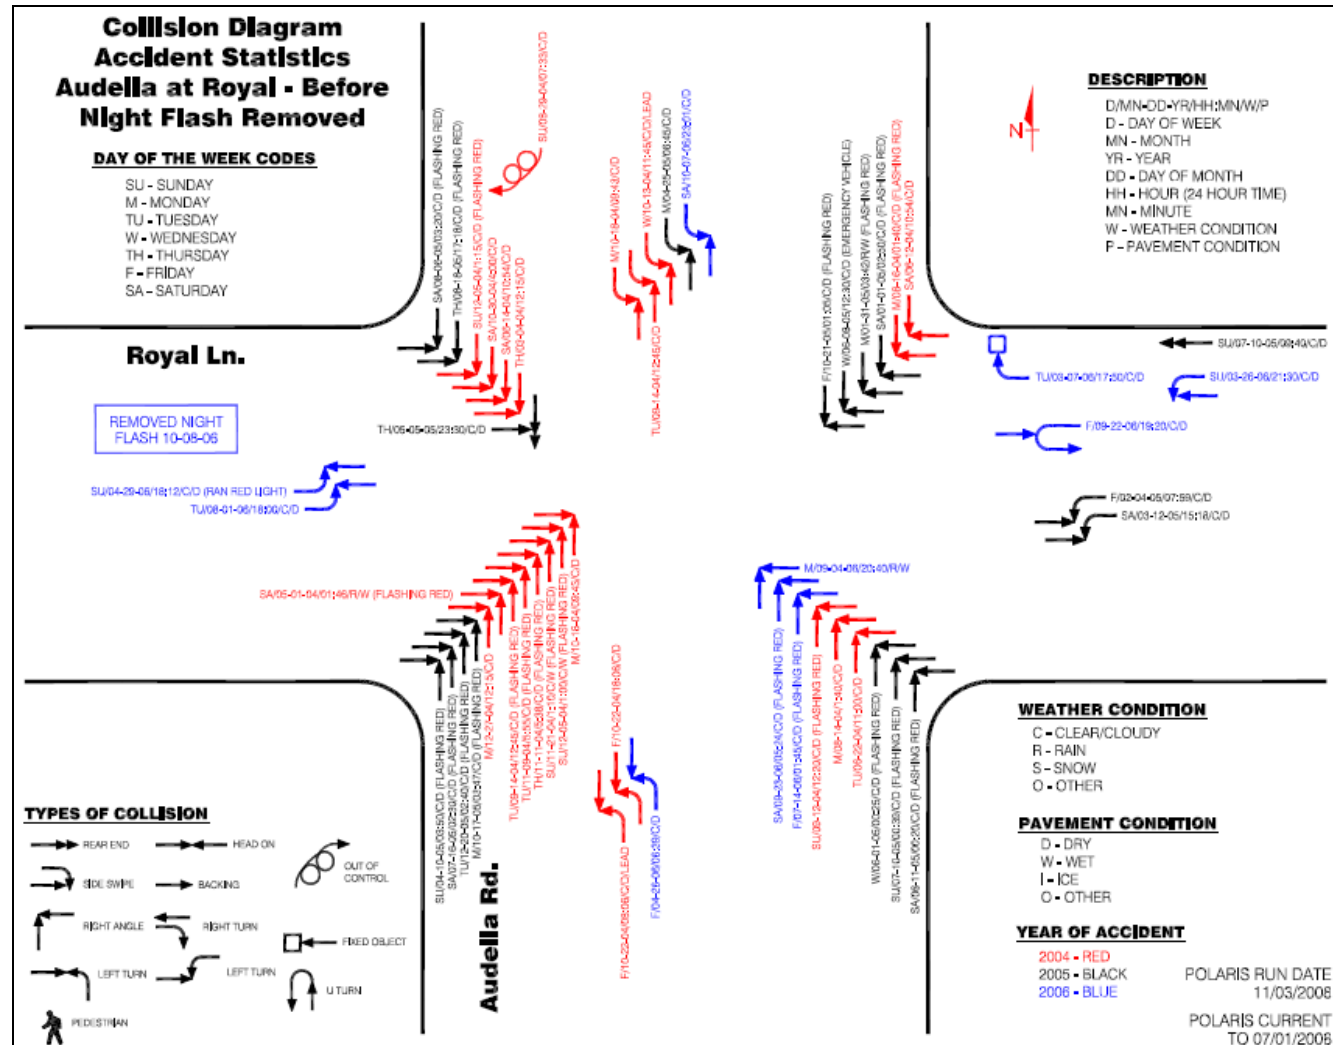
Collision Diagram
Accident Statistics
Audella at Royal - Before
Night Flash Removed

DAY OF THE WEEK CODES
SU - SUNDAY
M - MONDAY
TU - TUESDAY
W - WEDNESDAY
TH - THURSDAY
F - FRIDAY
SA - SATURDAY

Royal Ln.

REMOVED NIGHT FLASH 10-08-06

SU/04-29-06/18:12/C/D (RAN RED LIGHT)
TU/08-01-06/18:00/C/D

SA/08-06-05/03:20/C/D (FLASHING RED)
TH/08-18-05/12:18/C/D (FLASHING RED)
SU/11-05-04/11:15/C/D (FLASHING RED)
SU/08-29-04/07:33/C/D
SU/10-30-04/04:00/C/D
SA/06-14-04/10:54/C/D
TH/09-09-04/12:15/C/D
TH/05-05-05/23:30/C/D

M/10-18-04/09:43/C/D
W/10-13-04/11:45/C/D/LEAD
M/04-25-05/08:45/C/D
SU/10-07-06/23:51/C/D
TU/08-14-04/12:45/C/D

F/10-21-05/01:26/C/D (FLASHING RED)
W/06-05/12:30/C/D (EMERGENCY VEHICLE)
M/01-31-05/03:40/R/W (FLASHING RED)
SA/01-01-05/02:50/C/D (FLASHING RED)
M/08-16-04/01:40/C/D (FLASHING RED)
SA/06-12-04/10:54/C/D

DESCRIPTION
D/MN-DD-YR/HH:MN/W/P
D - DAY OF WEEK
MN - MONTH
YR - YEAR
DD - DAY OF MONTH
HH - HOUR (24 HOUR TIME)
MN - MINUTE
W - WEATHER CONDITION
P - PAVEMENT CONDITION

N

SU/07-10-05/08:40/C/D
TU/03-07-06/17:50/C/D
SU/03-26-06/21:30/C/D
F/09-22-06/18:20/C/D
F/02-04-05/07:59/C/D
SA/03-12-05/15:18/C/D

SA/05-01-04/01:46/R/W (FLASHING RED)
SU/04-10-05/03:50/C/D (FLASHING RED)
SA/07-16-05/02:50/C/D (FLASHING RED)
TU/12-20-05/02:40/C/D (FLASHING RED)
M/10-17-05/03:47/C/D (FLASHING RED)
M/12-27-04/12:15/C/D
TU/09-14-04/12:45/C/D (FLASHING RED)
TU/11-09-04/15:30/C/D (FLASHING RED)
TH/11-11-04/02:08/C/D (FLASHING RED)
SU/11-21-04/11:16/C/W (FLASHING RED)
SU/12-05-04/11:00/C/W (FLASHING RED)
M/10-18-04/08:45/C/D

F/10-22-04/18:08/C/D
F/10-22-04/08:08/C/D/LEAD
F/04-28-06/08:39/C/D

M/09-04-06/20:40/R/W
SA/08-26-06/05:24/C/D (FLASHING RED)
F/07-14-06/01:45/C/D (FLASHING RED)
SU/08-18-04/12:30/C/D (FLASHING RED)
M/08-16-04/11:30/C/D
TU/09-28-04/11:20/C/D
W/06-01-05/00:25/C/D (FLASHING RED)
SU/07-10-05/02:30/C/D (FLASHING RED)
SA/06-11-05/06:20/C/D (FLASHING RED)

Audella Rd.

TYPES OF COLLISION
REAR END
HEAD ON
OUT OF CONTROL
SIDE SWIPE
BACKING
RIGHT ANGLE
RIGHT TURN
FIXED OBJECT
LEFT TURN
LEFT TURN
U TURN
PEDESTRIAN

WEATHER CONDITION
C - CLEAR/CLOUDY
R - RAIN
S - SNOW
O - OTHER

PAVEMENT CONDITION
D - DRY
W - WET
I - ICE
O - OTHER

YEAR OF ACCIDENT
2004 - RED
2005 - BLACK
2006 - BLUE

POLARIS RUN DATE
11/03/2006

POLARIS CURRENT
TO 07/01/2006